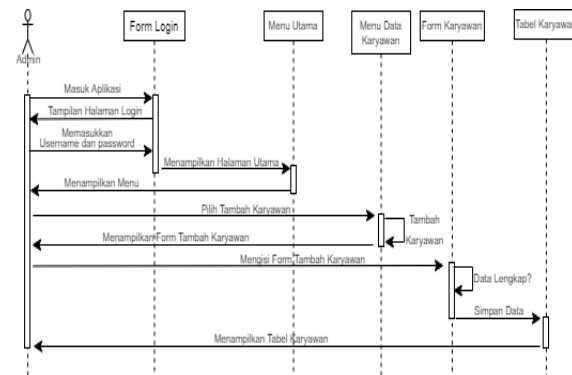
Admin

Form Login

Menu Utama

Menu Data Karyawan

Form Karyawan

Tabel Karyawa

Masuk Aplikasi

Tampilan Halaman Login

Memasukkan Username dan password

Menampilkan Halaman Utama

Menampilkan Menu

Pilih Tambah Karyawan

Tambah Karyawan

Menampilkan Form Tambah Karyawan

Mengisi Form Tambah Karyawan

Data Lengkap?

Simpan Data

Menampilkan Tabel Karyawan